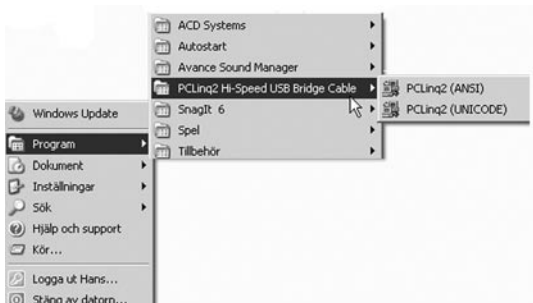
ACD Systems
Autostart
Avance Sound Manager
PCLinq2 Hi-Speed USB Bridge Cable
SnagIt 6
Spel
Tillbehör

PCLinq2 (ANSI)
PCLinq2 (UNICODE)

Windows Update
Program
Dokument
Inställningar
Sök
Hjälp och support
Kör...
Logga ut Hans...
Stäng av datorn...